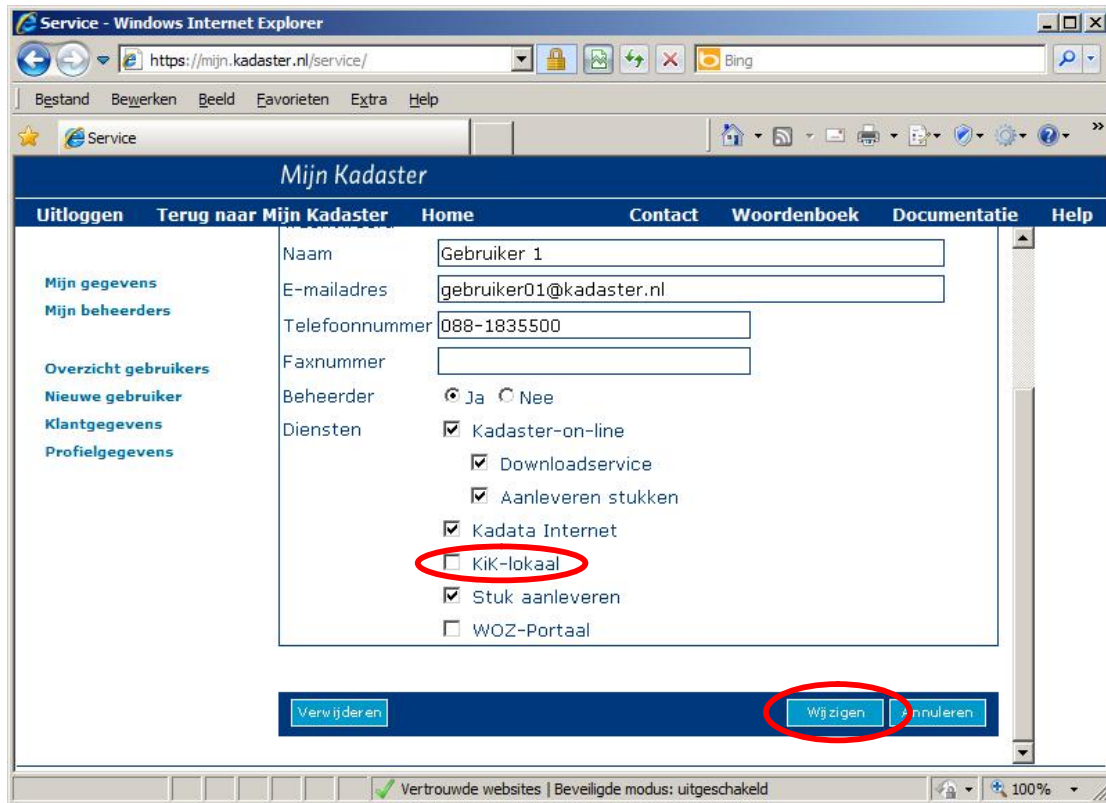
Service - Windows Internet Explorer

https://mijn.kadaster.nl/service/

Bing

Bestand Bewerken Beeld Favorieten Extra Help

Service

Mijn Kadaster

Uitloggen Terug naar Mijn Kadaster Home Contact Woordenboek Documentatie Help

Mijn gegevens
Mijn beheerders

Overzicht gebruikers
Nieuwe gebruiker
Klantgegevens
Profielgegevens

Naam Gebruiker 1
E-mailadres gebruiker01@kadaster.nl
Telefoonnummer 088-1835500
Faxnummer
Beheerder Ja Nee
Diensten Kadaster-on-line
Downloadservice
Aanleveren stukken
Kadata Internet
KiK-lokaal
Stuk aanleveren
WOZ-Portaal

Verwijderen

Wijzigen Annuleren

Vertrouwde websites | Beveiligde modus: uitgeschakeld

100%